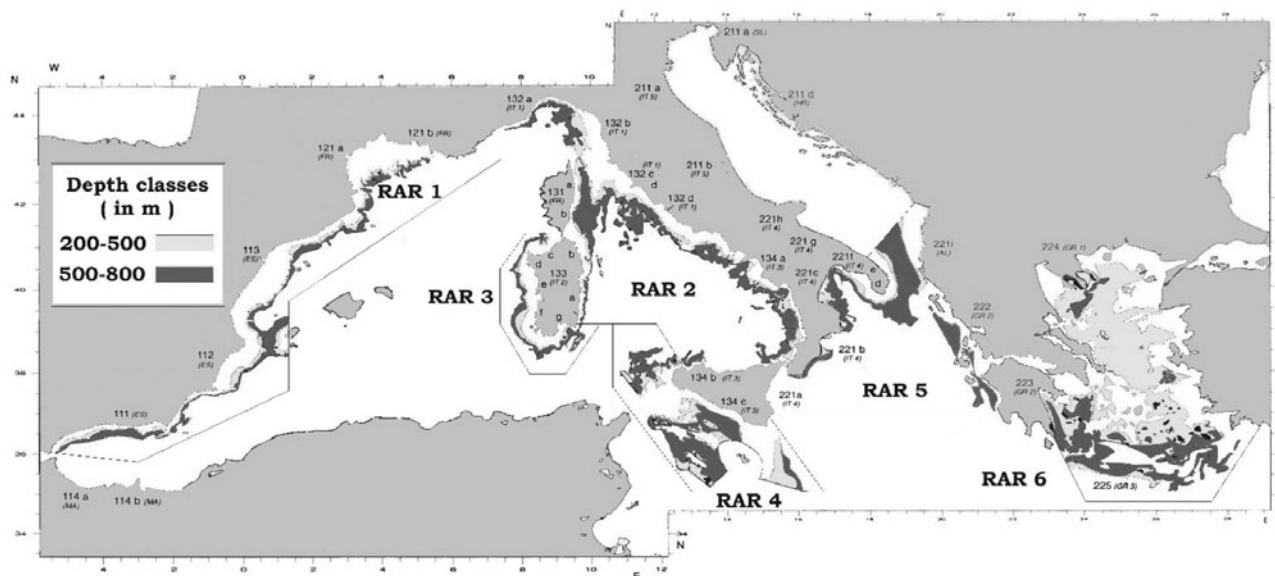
Depth classes
( in m )
200-500
500-800

RAR 1
RAR 2
RAR 3
RAR 4
RAR 5
RAR 6

N
W
E
44
42
40
38
36
34
4
2
0
2
4
6
8
10
12
14
16
18
20
22
24
26
28

111 (ES)
112 (ES)
113 (ES)
114 a (MA)
114 b (MA)
121 a (FR)
121 b (FR)
131 (FR)
a
b
132 a (IT 1)
132 b (IT 1)
132 c (IT 1)
132 d (IT 1)
d
133 (IT 2)
a
b
c
d
e
f
g
134 a (IT 3)
134 b (IT 3)
134 c (IT 3)
211 a (SLI)
211 a (IT 5)
211 b (IT 5)
211 d (HR)
221a (IT 4)
221 b (IT 4)
221c (IT 4)
221 g (IT 4)
221h (IT 4)
221i (IT 4)
221l (AL)
e
d
222 (GR 2)
223 (GR 2)
224 (GR 1)
225 (GR 3)